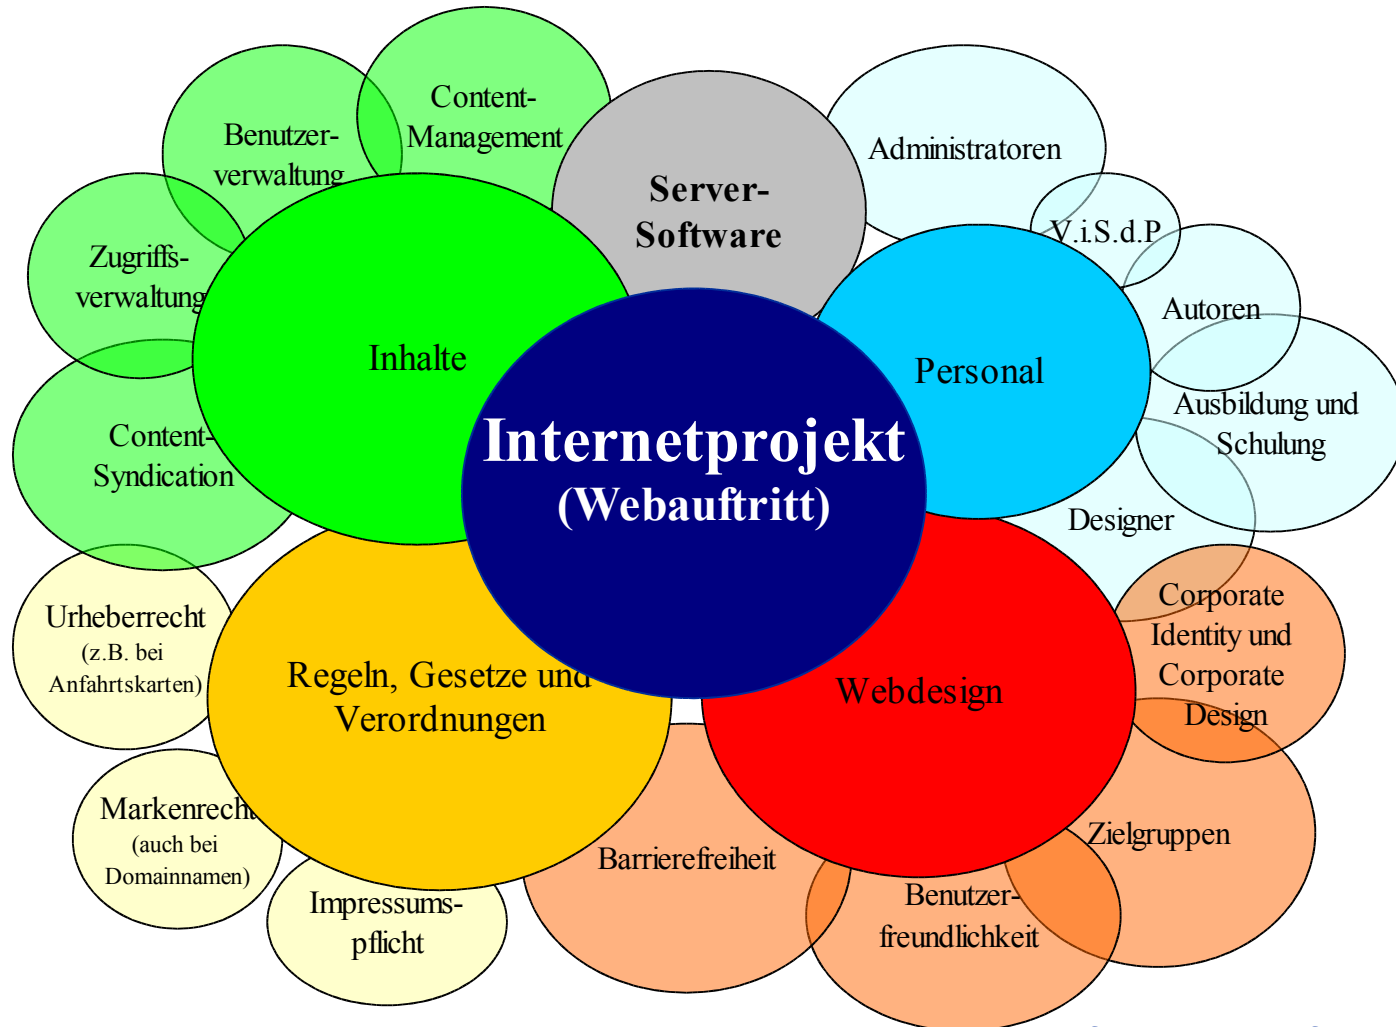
Internetprojekt
(Webauftritt)

Inhalte

Benutzerverwaltung

Content-Management

Zugriffsverwaltung

Content-Syndication

Server-Software

Personal

Administratoren

V.i.S.d.P

Autoren

Ausbildung und Schulung

Designer

Webdesign

Corporate Identity und Corporate Design

Zielgruppen

Benutzerfreundlichkeit

Barrierefreiheit

Regeln, Gesetze und Verordnungen

Urheberrecht
(z.B. bei Anfahrtskarten)

Markenrecht
(auch bei Domainnamen)

Impressumspflicht